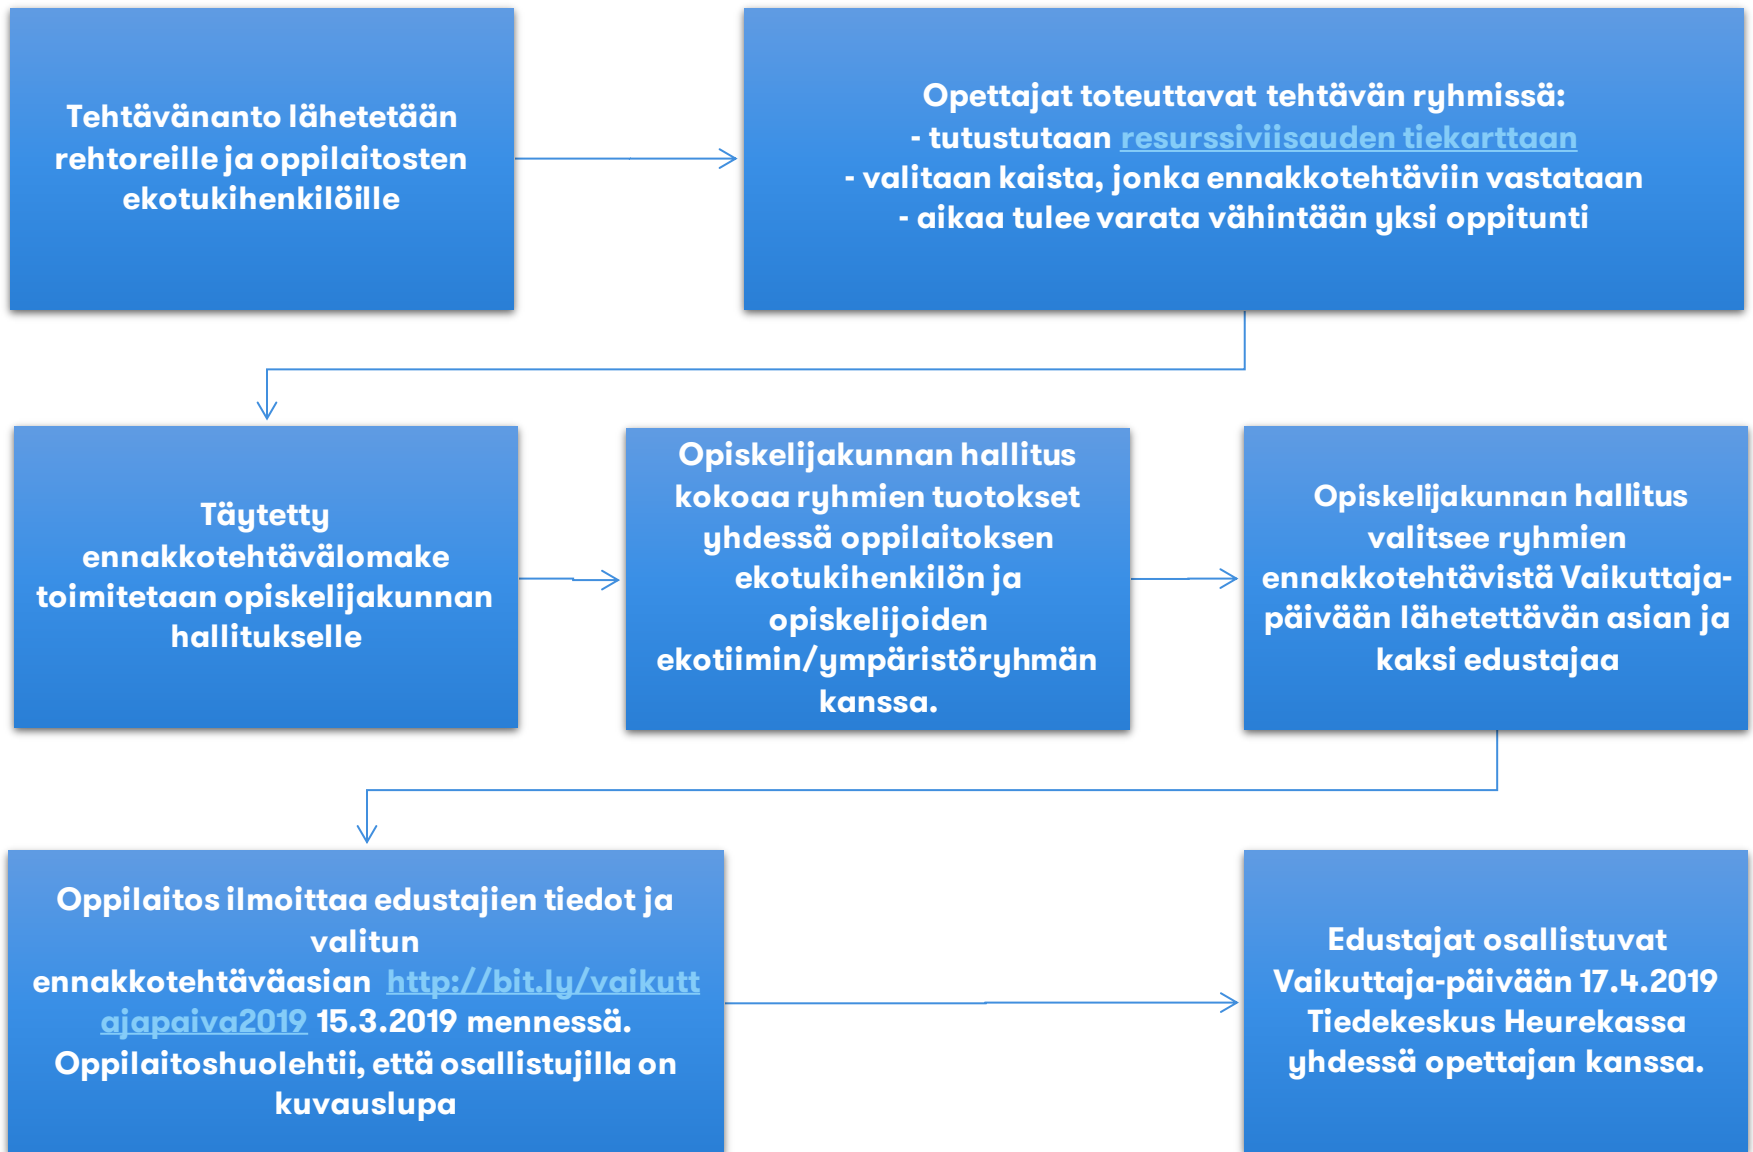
Tehtävänanto lähetetään rehtoreille ja oppilaitosten ekotukihenkilöille

Opettajat toteuttavat tehtävän ryhmissä:
- tutustutaan resurssiviisauden tiekarttaan
- valitaan kaista, jonka ennakkotehtäviin vastataan
- aikaa tulee varata vähintään yksi oppitunti

Täytetty ennakkotehtävälomake toimitetaan opiskelijakunnan hallitukselle

Opiskelijakunnan hallitus kokoaa ryhmien tuotokset yhdessä oppilaitoksen ekotukihenkilön ja opiskelijoiden ekotiimin/ympäristöryhmän kanssa.

Opiskelijakunnan hallitus valitsee ryhmien ennakkotehtävistä Vaikuttaja-päivään lähetettävän asian ja kaksi edustajaa

Oppilaitos ilmoittaa edustajien tiedot ja valitun ennakkotehtäväasian http://bit.ly/vaikuttajapaiva2019 15.3.2019 mennessä. Oppilaitoshuolehtii, että osallistujilla on kuvauslupa

Edustajat osallistuvat Vaikuttaja-päivään 17.4.2019 Tiedekeskus Heurekassa yhdessä opettajan kanssa.